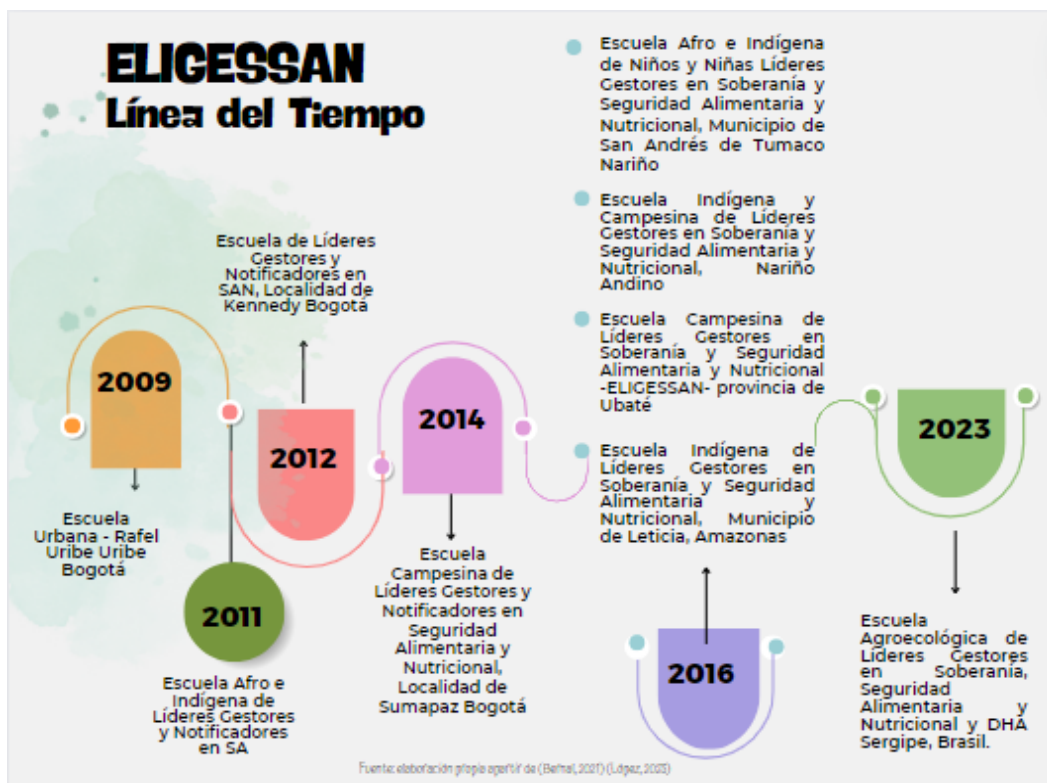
ELIGESSAN
Línea del Tiempo

2009

Escuela Urbana - Rafel Uribe Uribe Bogotá

2011

Escuela Afro e Indígena de Líderes Gestores y Notificadores en SA

Escuela de Líderes Gestores y Notificadores en SAN, Localidad de Kennedy Bogotá

2012

2014

Escuela Campesina de Líderes Gestores y Notificadores en Seguridad Alimentaria y Nutricional, Localidad de Sumapaz Bogotá

Escuela Afro e Indígena de Niños y Niñas Líderes Gestores en Soberanía y Seguridad Alimentaria y Nutricional, Municipio de San Andrés de Tumaco Nariño

Escuela Indígena y Campesina de Líderes Gestores en Soberanía y Seguridad Alimentaria y Nutricional, Nariño Andino

Escuela Campesina de Líderes Gestores en Soberanía y Seguridad Alimentaria y Nutricional -ELIGESSAN- provincia de Ubaté

Escuela Indígena de Líderes Gestores en Soberanía y Seguridad Alimentaria y Nutricional, Municipio de Leticia, Amazonas

2016

2023

Escuela Agroecológica de Líderes Gestores en Soberanía, Seguridad Alimentaria y Nutricional y DHA Sergipe, Brasil.

Fuente: elaboración propia a partir de (Bernal, 2021) (López, 2023)